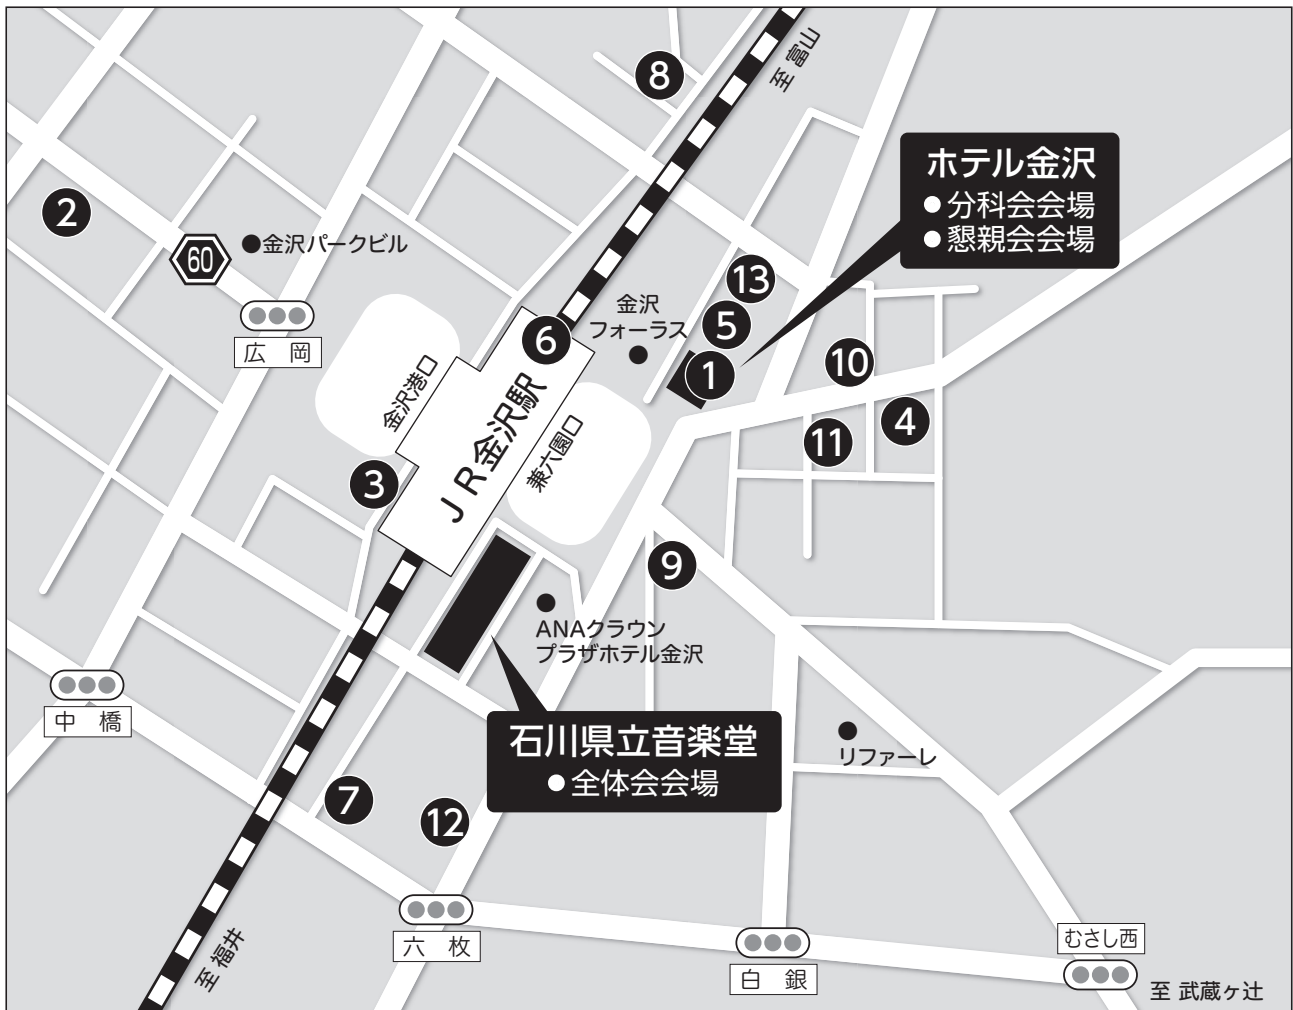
8
至 富山
ホテル金沢
● 分科会会場
● 懇親会会場
2
60
● 金沢パークビル
広 岡
13
金沢
フォーラス
5
6
1
10
金沢港口
JR金沢駅
兼六園口
4
11
3
9
ANAクラウン
プラザホテル金沢
中 橋
石川県立音楽堂
● 全体会会場
リファーレ
7
12
六 枚
白 銀
むさし西
至 福井
至 武蔵ヶ辻